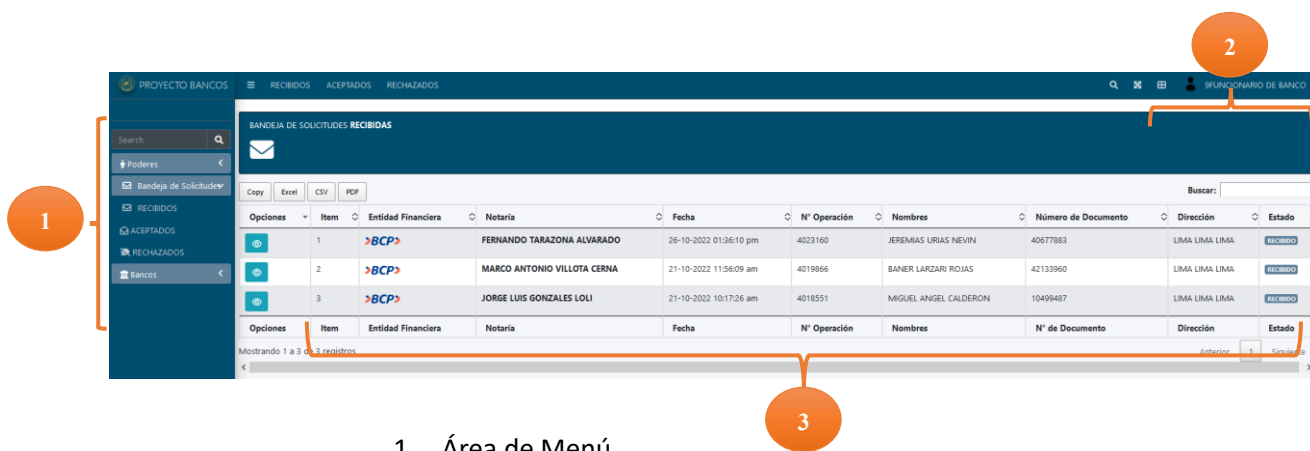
2

PROYECTO BANCOS ≡ RECIBIDOS ACEPTADOS RECHAZADOS 9FUNCIONARIO DE BANCO

Search
Poderes
Bandeja de Solicitudes
RECIBIDOS
ACEPTADOS
RECHAZADOS
Bancos

1

BANDEJA DE SOLICITUDES RECIBIDAS

Copy Excel CSV PDF

Buscar:

| Opciones | Item | Entidad Financiera | Notaría | Fecha | N° Operación | Nombres | Número de Documento | Dirección | Estado |
|---|---|---|---|---|---|---|---|---|---|
| | 1 | BCP | FERNANDO TARAZONA ALVARADO | 26-10-2022 01:36:10 pm | 4023160 | JEREMIAS URIAS NEVIN | 40677883 | LIMA LIMA LIMA | RECIBIDO |
| | 2 | BCP | MARCO ANTONIO VILLOTA CERNA | 21-10-2022 11:56:09 am | 4019866 | BANER LARZARI ROJAS | 42133960 | LIMA LIMA LIMA | RECIBIDO |
| | 3 | BCP | JORGE LUIS GONZALES LOLI | 21-10-2022 10:17:26 am | 4018551 | MIGUEL ANGEL CALDERON | 10499487 | LIMA LIMA LIMA | RECIBIDO |
| Opciones | Item | Entidad Financiera | Notaría | Fecha | N° Operación | Nombres | N° de Documento | Dirección | Estado |

Mostrando 1 a 3 de 3 registros

Anterior 1 Siguiente

3

1. Área de Menú